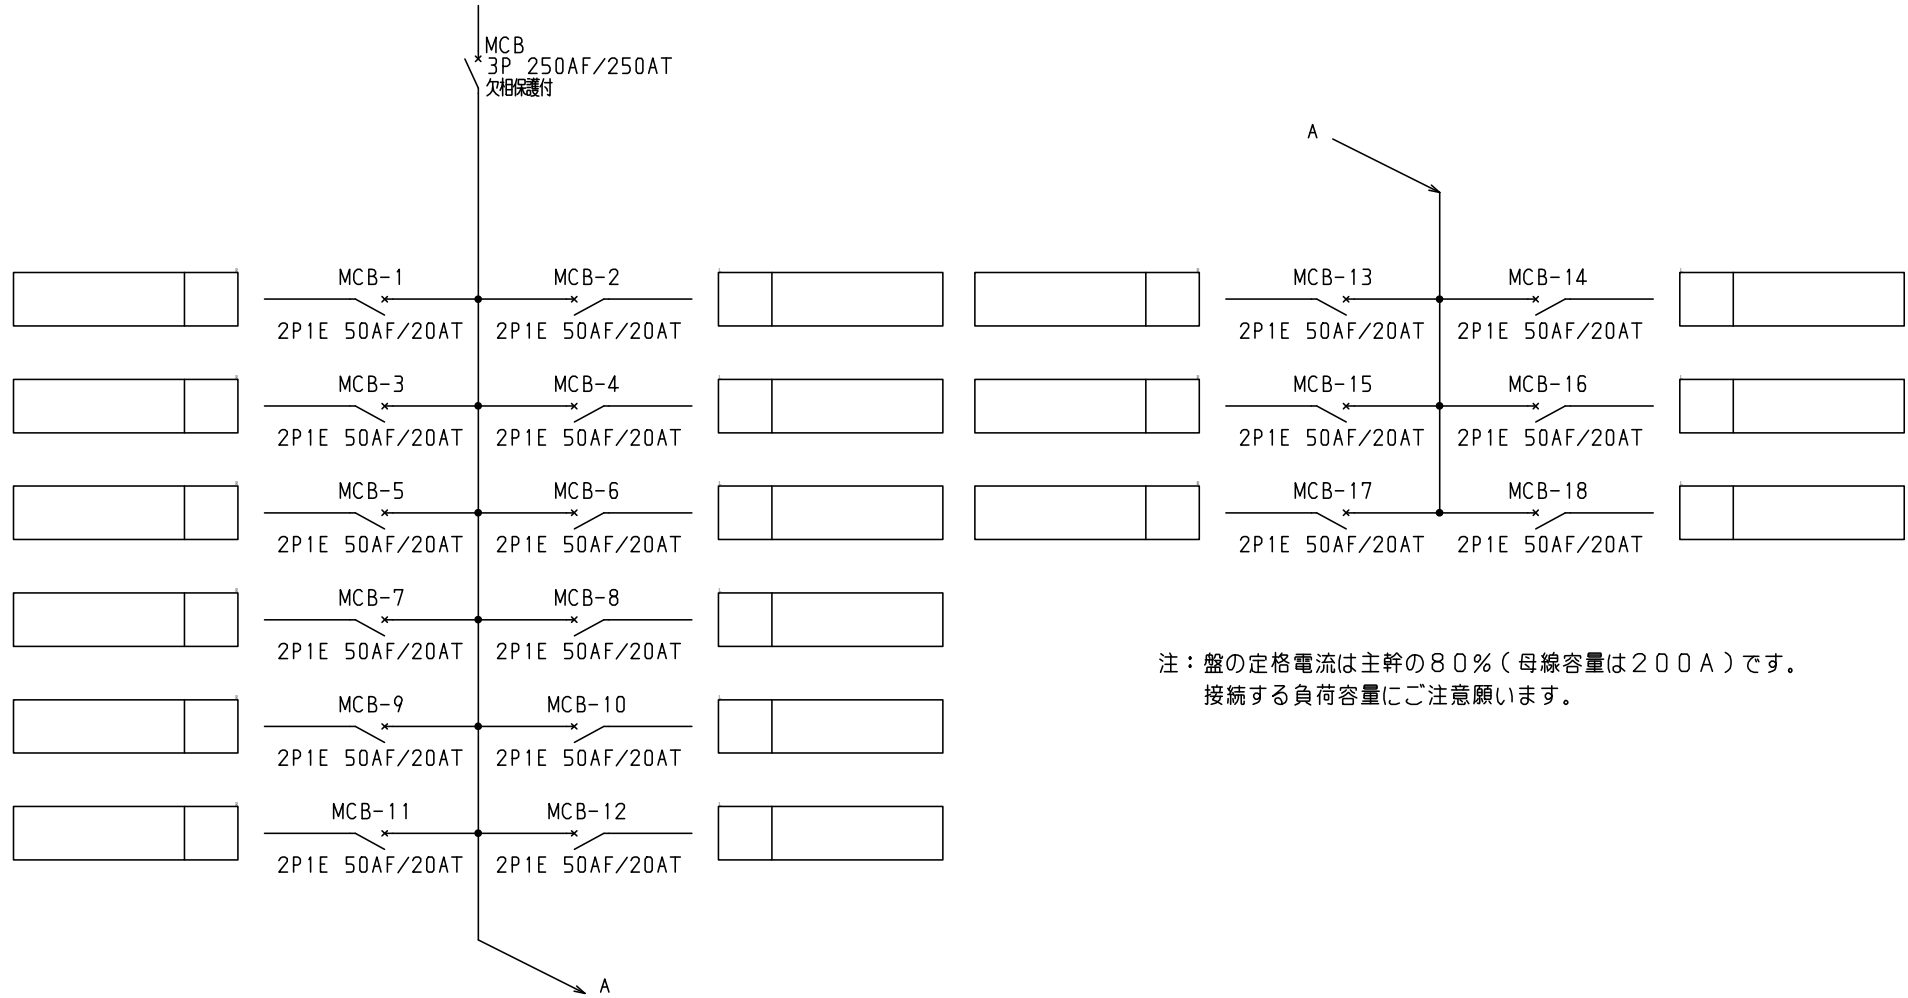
MCB
3P 250AF/250AT
欠相保護付

A

MCB-1
2P1E 50AF/20AT
MCB-2
2P1E 50AF/20AT
MCB-3
2P1E 50AF/20AT
MCB-4
2P1E 50AF/20AT
MCB-5
2P1E 50AF/20AT
MCB-6
2P1E 50AF/20AT
MCB-7
2P1E 50AF/20AT
MCB-8
2P1E 50AF/20AT
MCB-9
2P1E 50AF/20AT
MCB-10
2P1E 50AF/20AT
MCB-11
2P1E 50AF/20AT
MCB-12
2P1E 50AF/20AT

MCB-13
2P1E 50AF/20AT
MCB-14
2P1E 50AF/20AT
MCB-15
2P1E 50AF/20AT
MCB-16
2P1E 50AF/20AT
MCB-17
2P1E 50AF/20AT
MCB-18
2P1E 50AF/20AT

注：盤の定格電流は主幹の８０％（母線容量は２００Ａ）です。
接続する負荷容量にご注意願います。

A